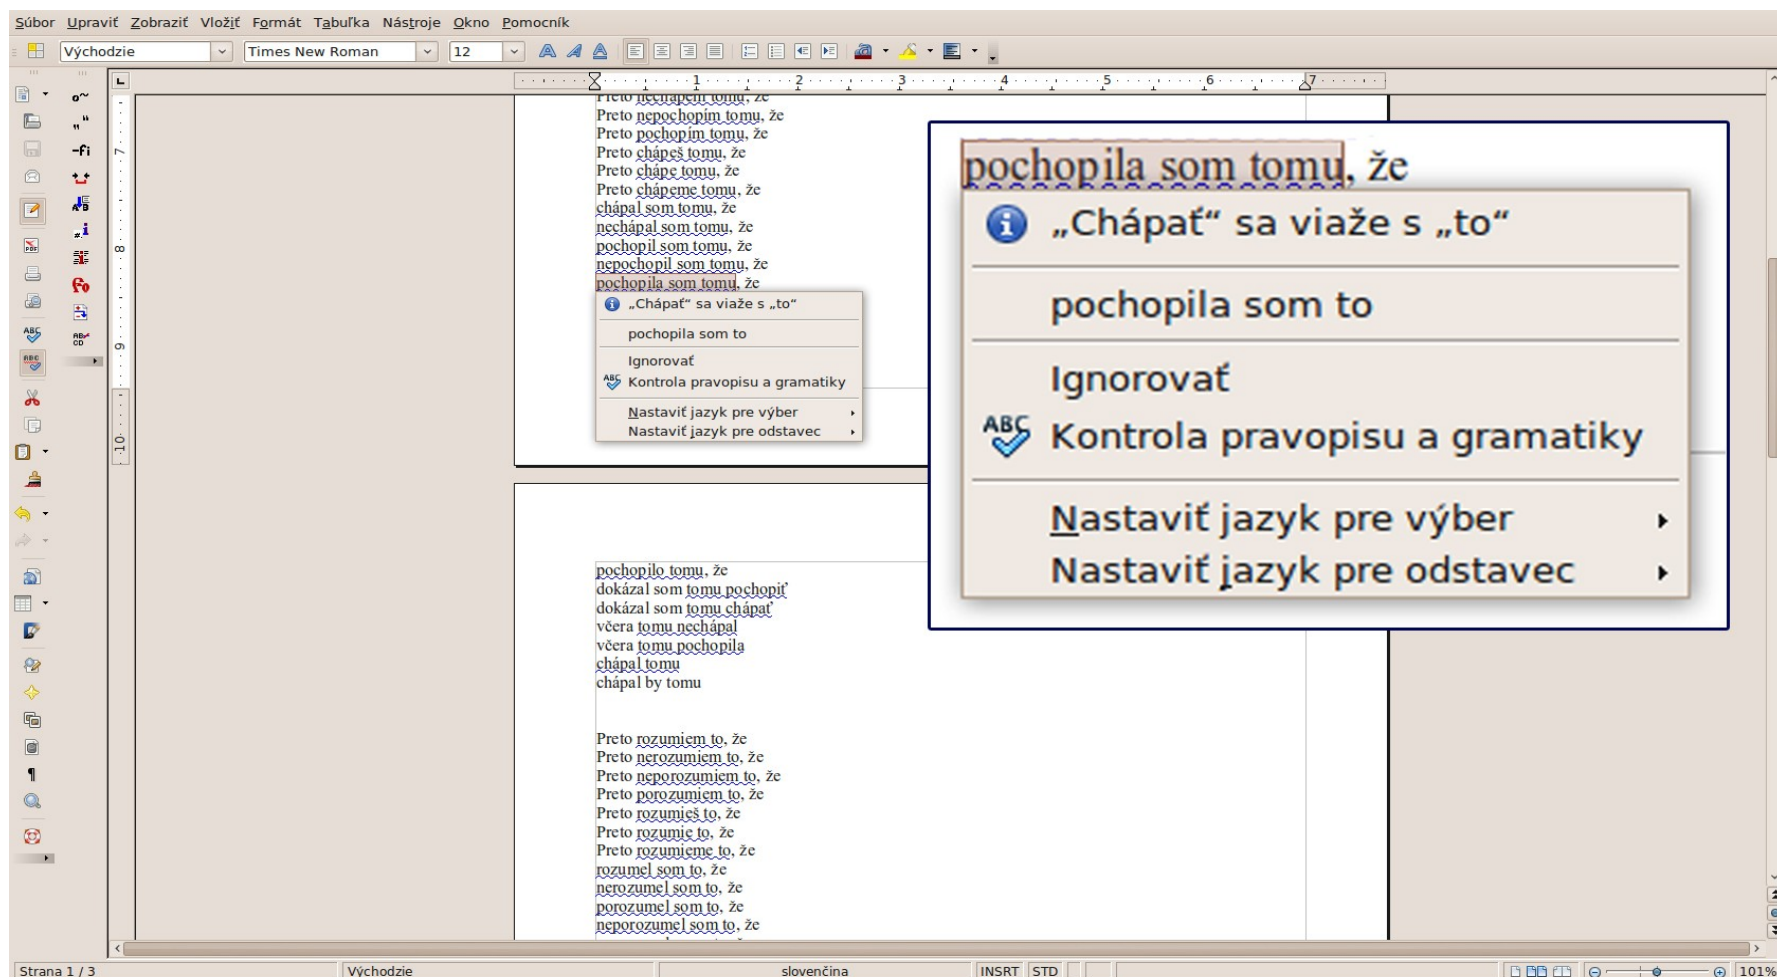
Súbor Upraviť Zobraziť Vložiť Formát Tabuľka Nástroje Okno Pomocník

Východzie
Times New Roman
12

Preto nechápem tomu, že
Preto nepochopím tomu, že
Preto pochopím tomu, že
Preto chápeš tomu, že
Preto chápe tomu, že
Preto chápeme tomu, že
chápal som tomu, že
nechápal som tomu, že
pochopil som tomu, že
nepochopil som tomu, že
pochopila som tomu, že

„Chápať“ sa viaže s „to“
pochopila som to
Ignorovať
Kontrola pravopisu a gramatiky
Nastaviť jazyk pre výber
Nastaviť jazyk pre odstavec

pochopila som tomu, že
„Chápať“ sa viaže s „to“
pochopila som to
Ignorovať
Kontrola pravopisu a gramatiky
Nastaviť jazyk pre výber
Nastaviť jazyk pre odstavec

pochopilo tomu, že
dokázal som tomu pochopiť
dokázal som tomu chápať
včera tomu nechápal
včera tomu pochopila
chápal tomu
chápal by tomu

Preto rozumiem to, že
Preto nerozumiem to, že
Preto neporozumiem to, že
Preto porozumiem to, že
Preto rozumieš to, že
Preto rozumie to, že
Preto rozumieme to, že
rozumel som to, že
nerozumel som to, že
porozumel som to, že
neporozumel som to, že

Strana 1 / 3
Východzie
slovenčina
INSRT
STD
101%